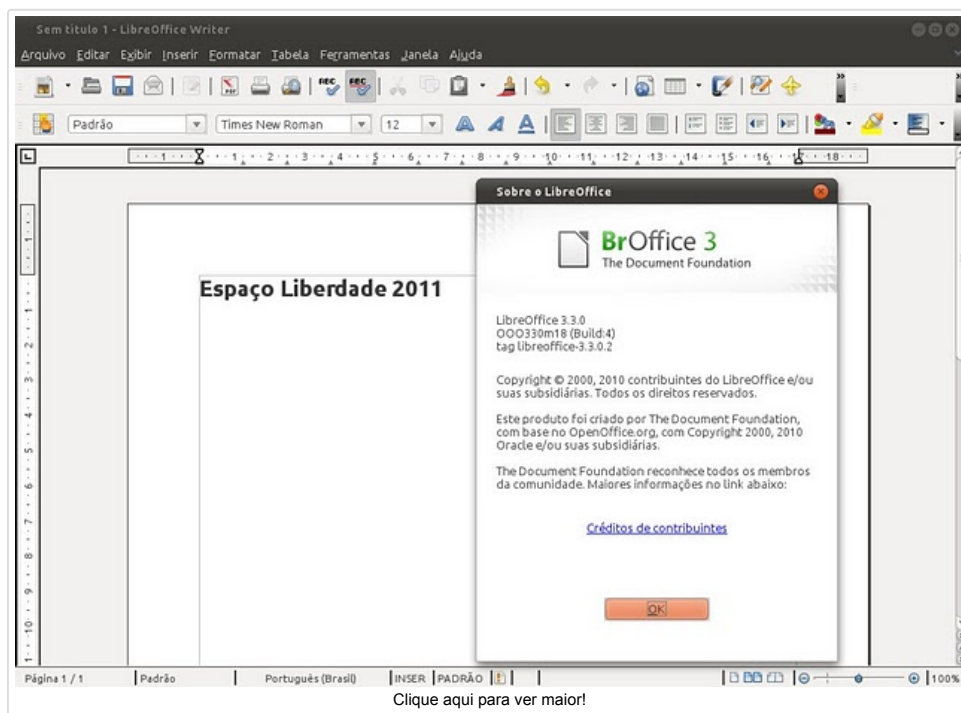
Sem título 1 - LibreOffice Writer

Arquivo Editar Exibir Inserir Formatar Tabela Ferramentas Janela Ajuda

Padrão Times New Roman 12

Espaço Liberdade 2011

Sobre o LibreOffice

BrOffice 3
The Document Foundation

LibreOffice 3.3.0
OOO330m18 (Build:4)
tag libreoffice-3.3.0.2

Copyright © 2000, 2010 contribuintes do LibreOffice e/ou suas subsidiárias. Todos os direitos reservados.

Este produto foi criado por The Document Foundation, com base no OpenOffice.org, com Copyright 2000, 2010 Oracle e/ou suas subsidiárias.

The Document Foundation reconhece todos os membros da comunidade. Maiores informações no link abaixo:

Créditos de contribuintes

OK

Página 1 / 1 Padrão Português (Brasil) INSER PADRÃO 100%

Clique aqui para ver maior!